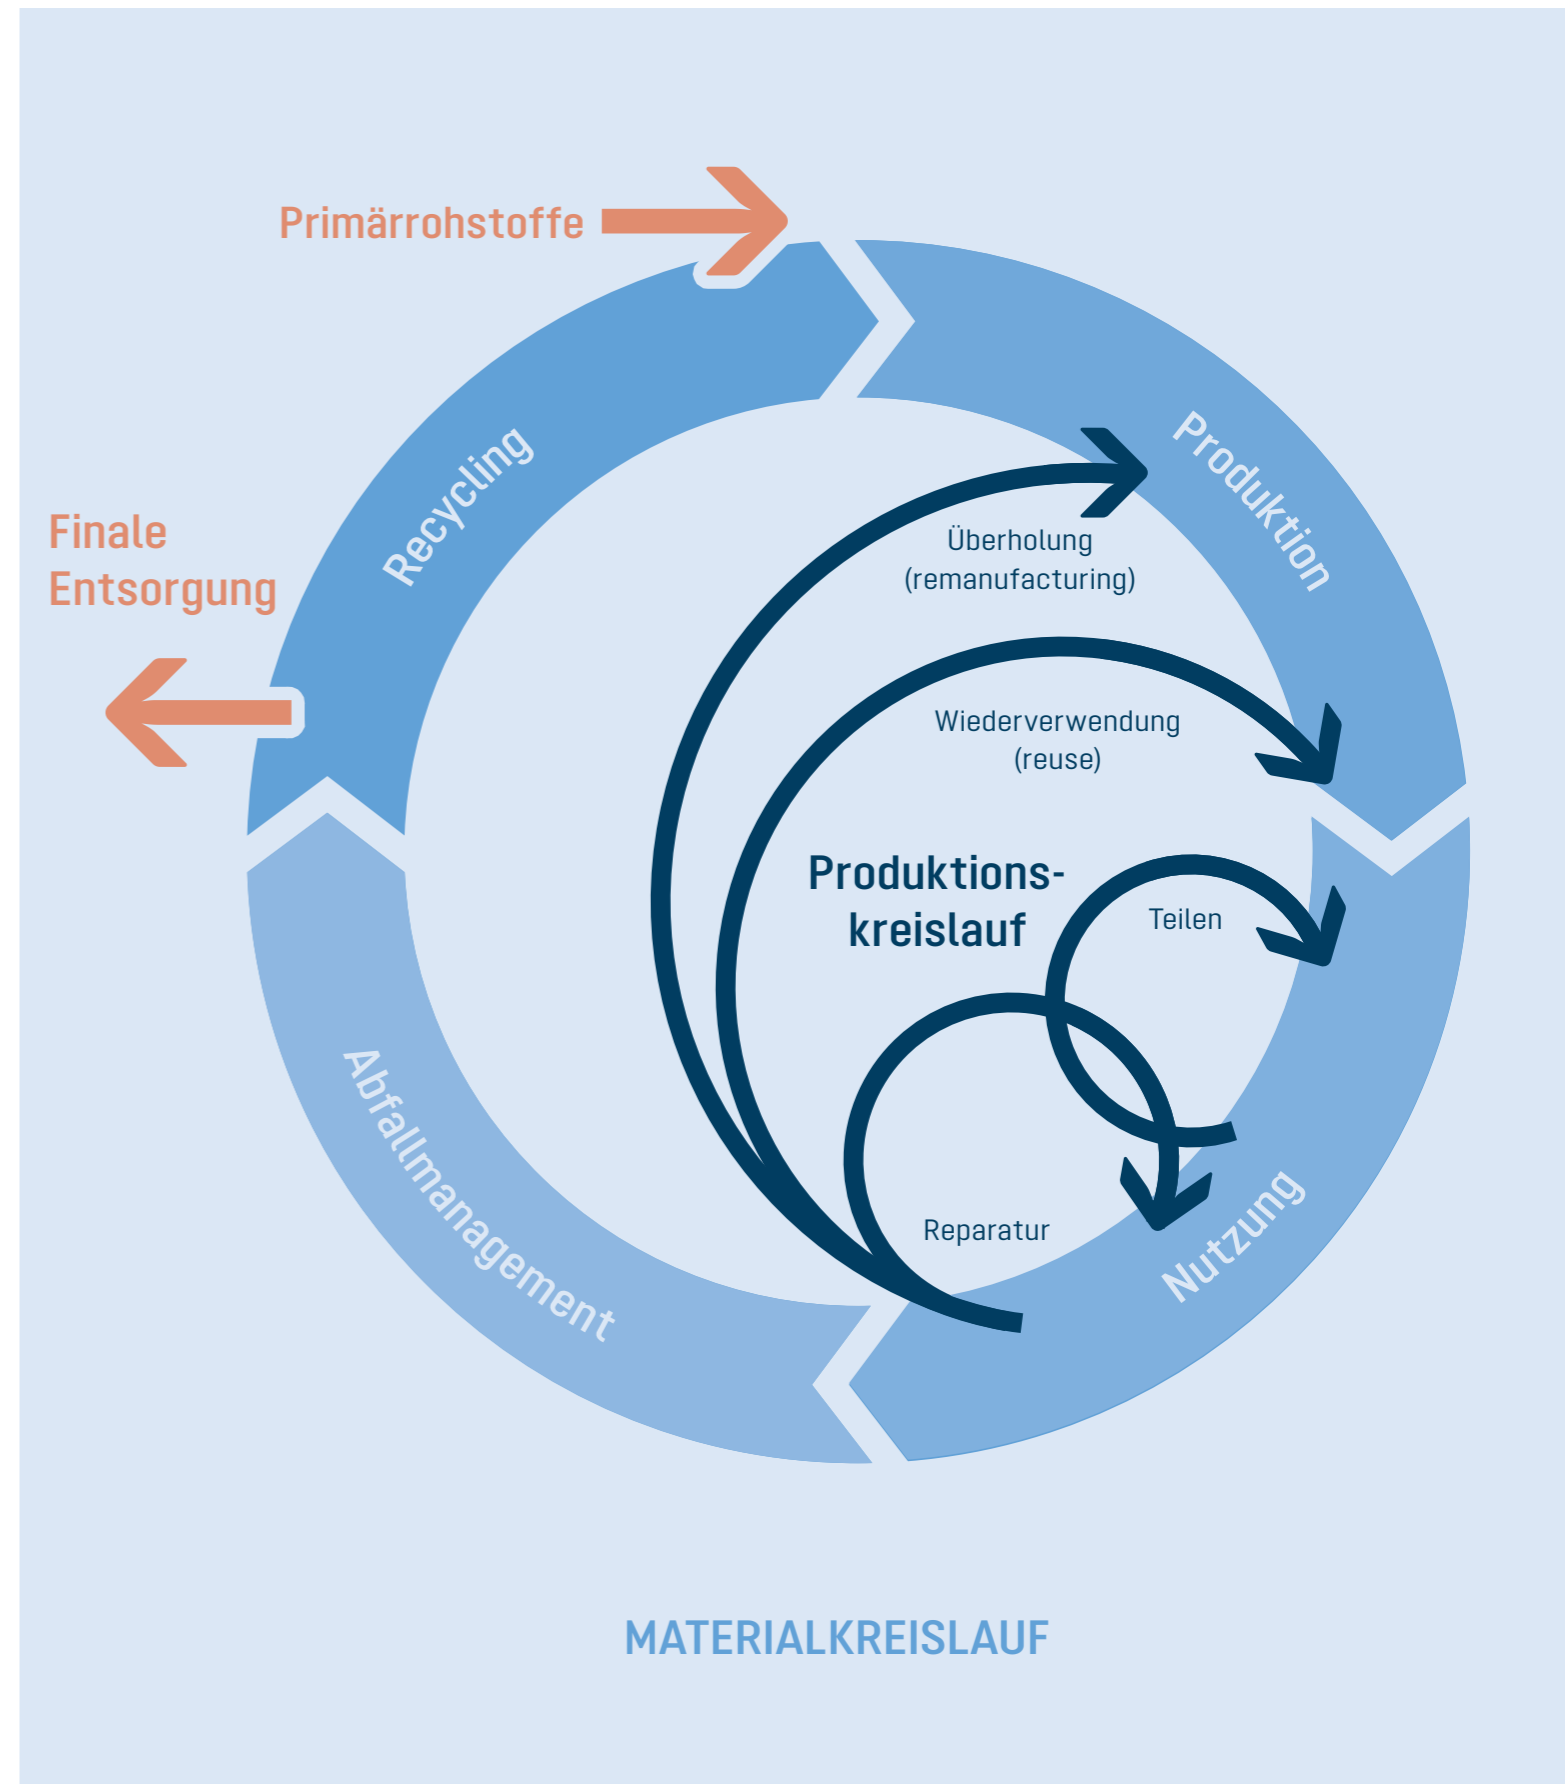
Primärrohstoffe

Finale Entsorgung

Recycling

Produktion

Überholung (remanufacturing)

Wiederverwendung (reuse)

Produktions-kreislauf

Teilen

Reparatur

Abfallmanagement

Nutzung

MATERIALKREISLAUF